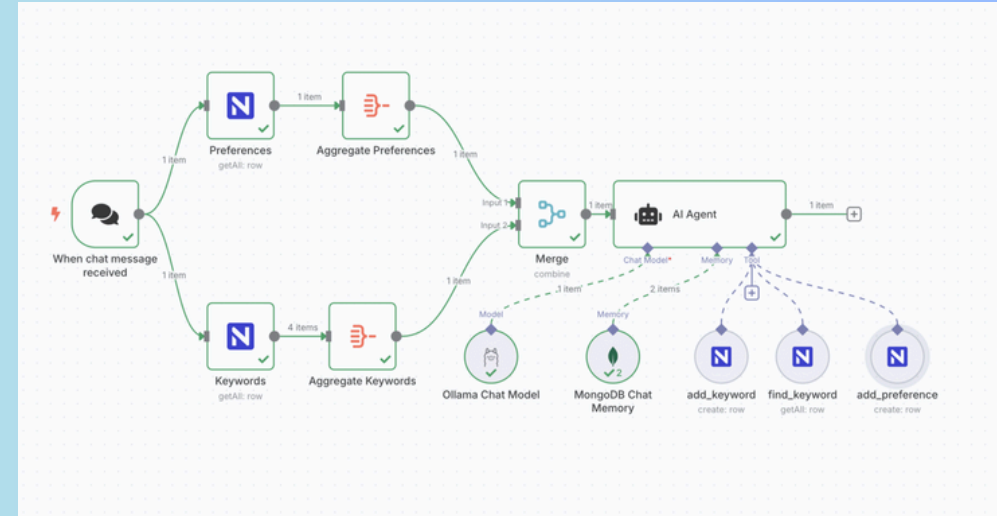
1 item

Preferences
getAll: row

1 item

Aggregate Preferences

1 item

When chat message received

1 item

Input 1
Input 2

Merge
combine

1 item

AI Agent

1 item

Chat Model*
Memory
Tool

1 item
2 items

1 item

Keywords
getAll: row

4 items

Aggregate Keywords

Model
Memory

Ollama Chat Model

2

MongoDB Chat Memory

add_keyword
create: row

find_keyword
getAll: row

add_preference
create: row